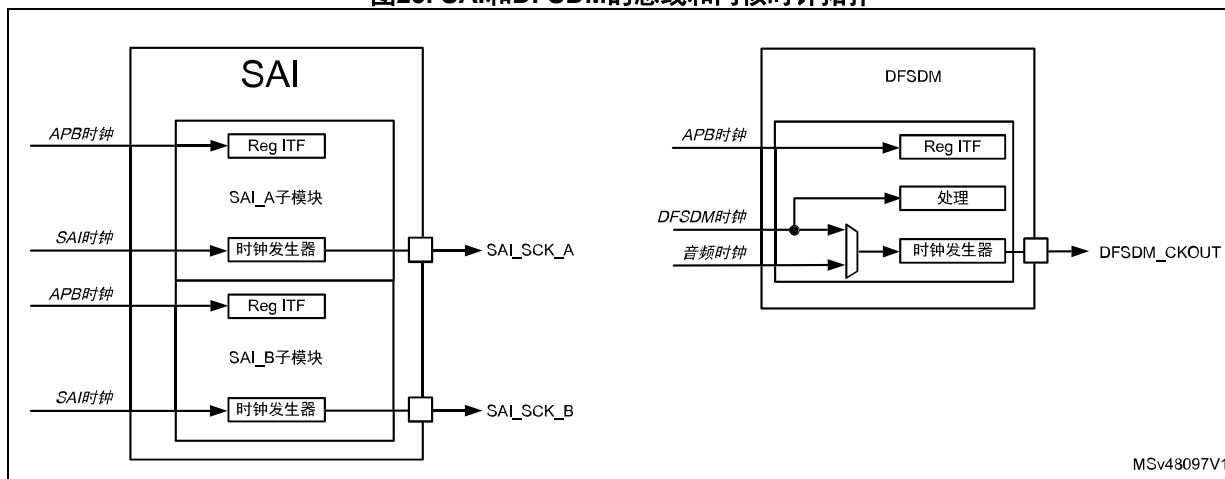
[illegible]

SAI

APB时钟

Reg ITF

SAI_A子模块

SAI时钟

时钟发生器

SAI_SCK_A

APB时钟

Reg ITF

SAI_B子模块

SAI时钟

时钟发生器

SAI_SCK_B

DFSDM

APB时钟

Reg ITF

处理

DFSDM时钟

音频时钟

时钟发生器

DFSDM_CKOUT

MSv48097V1